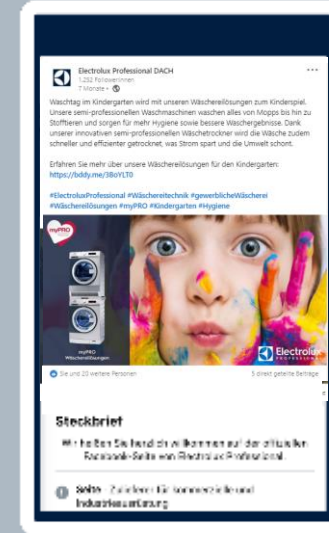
Electrolux Professional DACH
1.252 Follower:innen
7 Monate •

Waschtag im Kindergarten wird mit unseren Wäschereilösungen zum Kinderspiel. Unsere semi-professionellen Waschmaschinen waschen alles von Mopps bis hin zu Stoffbären und sorgen für mehr Hygiene sowie bessere Waschergebnisse. Dank unserer innovativen semi-professionellen Wäschetrockner wird die Wäsche zudem schneller und effizienter getrocknet, was Strom spart und die Umwelt schont.

Erfahren Sie mehr über unsere Wäschereilösungen für den Kindergarten: https://bddy.me/3BoYLT0

#ElectroluxProfessional #Wäschereitechnik #gewerblicheWäscherei #Wäschereilösungen #myPRO #Kindergarten #Hygiene

myPRO

myPRO Wäschereilösungen

Electrolux PROFESSIONAL

Sie und 25 weitere Personen
5 direkt geteilte Beiträge

Steckbrief

Wir heißen Sie herzlich willkommen auf der offiziellen Facebook-Seite von Electrolux Professional.

Seite · Zubehör für kommerzielle und Industrieausrüstung